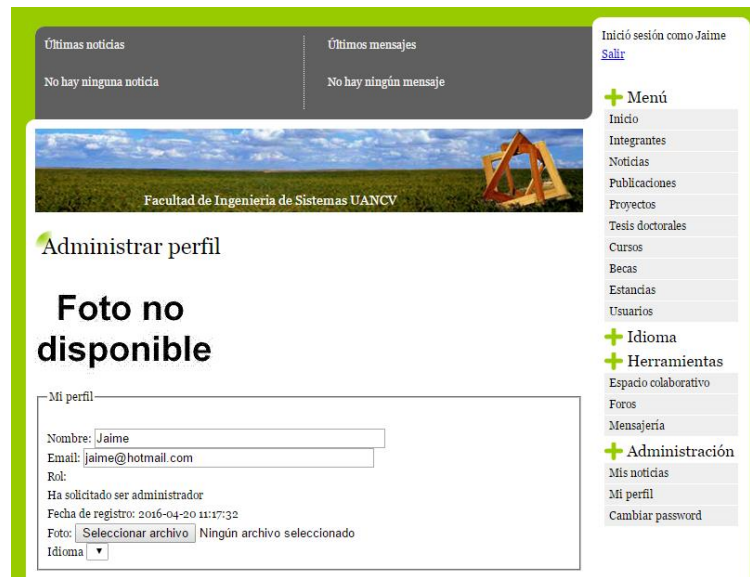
Últimas noticias

No hay ninguna noticia

Últimos mensajes

No hay ningún mensaje

Inició sesión como Jaime
Salir

Menú
Inicio
Integrantes
Noticias
Publicaciones
Proyectos
Tesis doctorales
Cursos
Becas
Estancias
Usuarios

Idioma

Herramientas
Espacio colaborativo
Foros
Mensajería

Administración
Mis noticias
Mi perfil
Cambiar password

Facultad de Ingeniería de Sistemas UANCV

Administrar perfil

Foto no disponible

Mi perfil

Nombre: Jaime
Email: jaime@hotmail.com
Rol:
Ha solicitado ser administrador
Fecha de registro: 2016-04-20 11:17:32
Foto: Seleccionar archivo Ningún archivo seleccionado
Idioma